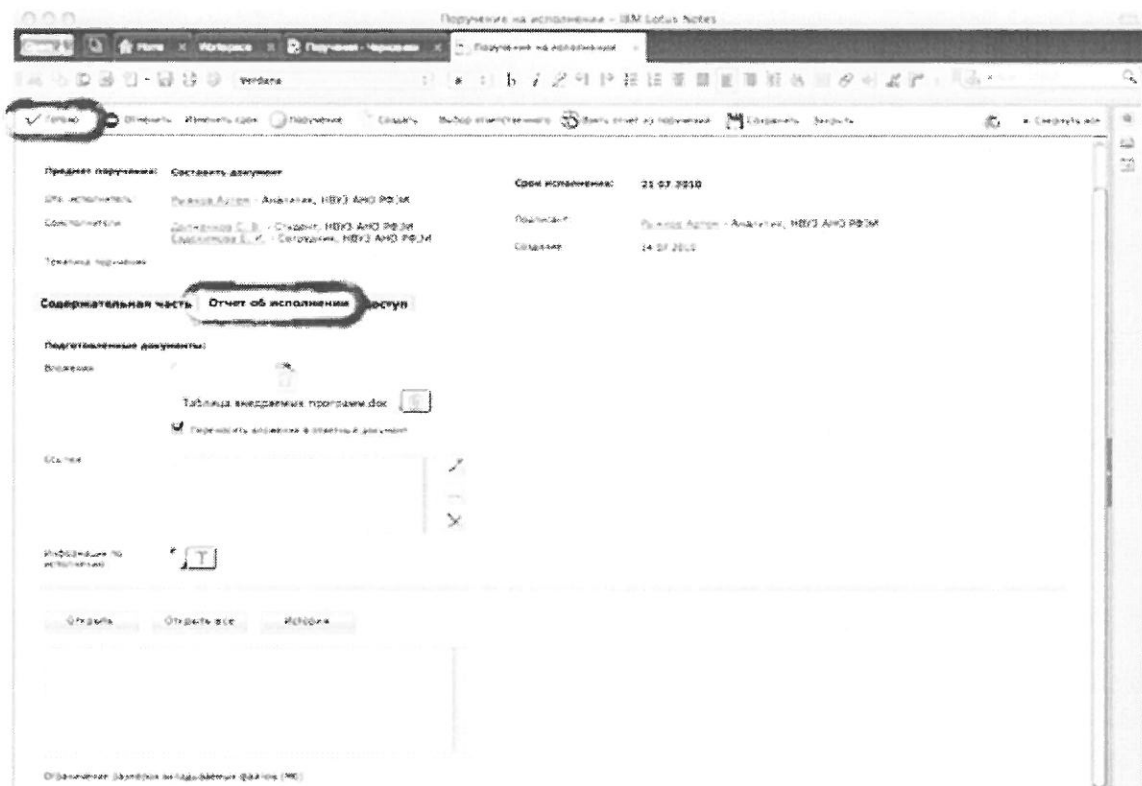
Поручение на исполнение - IBM Lotus Notes

Open | Home | Workspace | Поручение - Черновик | Поручение на исполнение

Verdana

Готово | Отменить | Изменить срок | Поручение | Создать | Выбор ответственного | Взять отчет из поручения | Сохранить | Закрыть | Свернуть все

Предмет поручения: Составить документ
Отв. исполнитель: Рыжков Антон - Аналитик, НВУЗ АНО РФЭИ
Соисполнители: Долгачёнков С. В. - Студент, НВУЗ АНО РФЭИ
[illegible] Е. И. - Сотрудник, НВУЗ АНО РФЭИ
Тематика поручения

Срок исполнения: 21.07.2010
Поручитель: Рыжков Антон - Аналитик, НВУЗ АНО РФЭИ
Создание: 14.07.2010

Содержательная часть | Отчет об исполнении | Доступ

Подготовленные документы:
Вложения
Таблица внедряемых программ.doc
Переносить вложения в ответный документ
Ссылки

Информация по исполнению

Открыть | Открыть все | История

Ограничение размеров вкладываемых файлов (Мб)